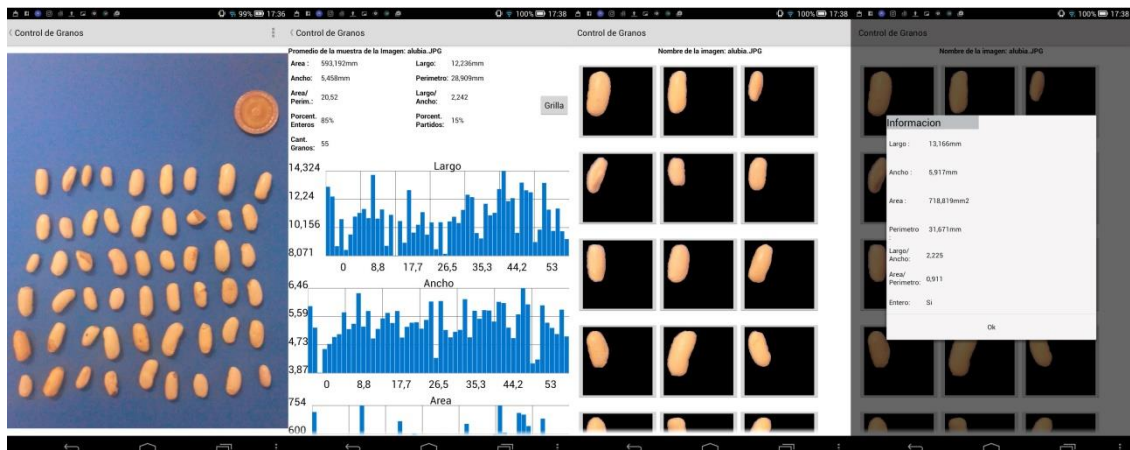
99% 17:36
Control de Granos

100% 17:38
Control de Granos
Promedio de la muestra de la Imagen: alubia..JPG
Area : 593,192mm
Largo: 12,236mm
Ancho: 5,458mm
Perimetro: 28,909mm
Area/ Perim.: 20,52
Largo/ Ancho: 2,242
Grilla
Porcent. Enteros 85%
Porcent. Partidos: 15%
Cant. Granos: 55
Largo
14,324
12,24
10,156
8,071
0 8,8 17,7 26,5 35,3 44,2 53
Ancho
6,46
5,59
4,73
3,87
0 8,8 17,7 26,5 35,3 44,2 53
Area
754
600

100% 17:38
Control de Granos
Nombre de la imagen: alubia..JPG

100% 17:38
Control de Granos
Nombre de la imagen: alubia..JPG
Informacion
Largo : 13,166mm
Ancho : 5,917mm
Area : 718,819mm2
Perimetro 31,671mm
Largo/ Ancho: 2,225
Area/ Perimetro: 0,911
Entero: Si
Ok